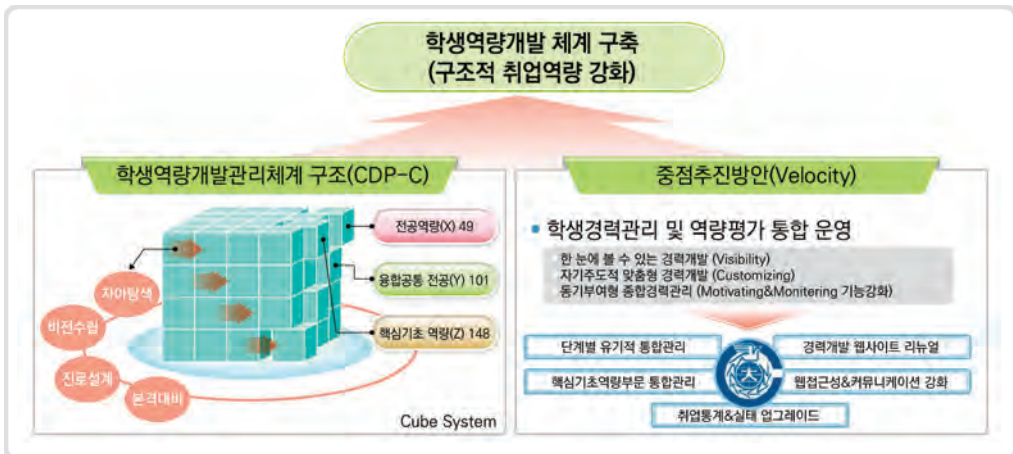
학생역량개발 체계 구축
(구조적 취업역량 강화)

학생역량개발관리체계 구조(CDP-C)

전공역량(X) 49

융합공동 전공(Y) 101

핵심기초 역량(Z) 148

자아탐색

비전수립

진로설계

본격대비

Cube System

중점추진방안(Velocity)

• 학생경력관리 및 역량평가 통합 운영

한 눈에 볼 수 있는 경력개발 (Visibility)
자기주도적 맞춤형 경력개발 (Customizing)
동기부여형 종합경력관리 (Motivating&Monitering 기능강화)

단계별 유기적 통합관리

경력개발 웹사이트 리뉴얼

핵심기초역량부문 통합관리

웹접근성&커뮤니케이션 강화

취업통계&실태 업그레이드

大